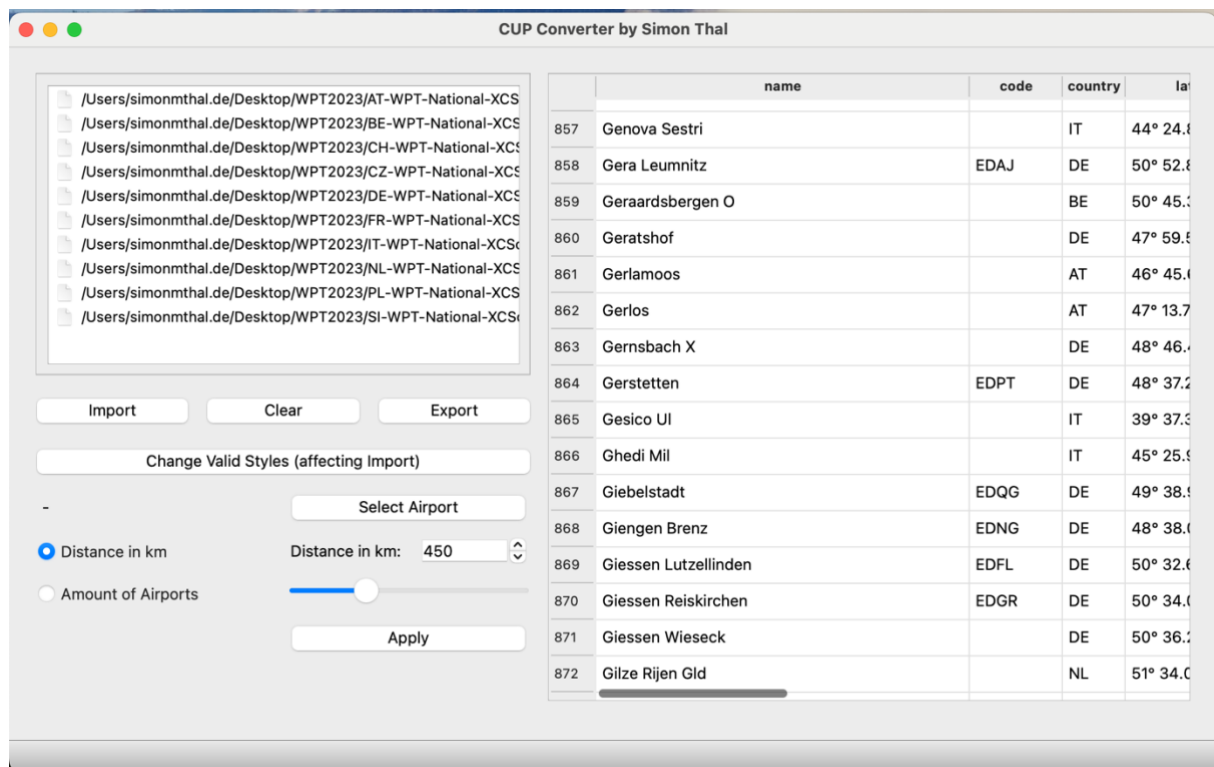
CUP Converter by Simon Thal

/Users/simonmthal.de/Desktop/WPT2023/AT-WPT-National-XCS
/Users/simonmthal.de/Desktop/WPT2023/BE-WPT-National-XCS
/Users/simonmthal.de/Desktop/WPT2023/CH-WPT-National-XCS
/Users/simonmthal.de/Desktop/WPT2023/CZ-WPT-National-XCS
/Users/simonmthal.de/Desktop/WPT2023/DE-WPT-National-XCS
/Users/simonmthal.de/Desktop/WPT2023/FR-WPT-National-XCS
/Users/simonmthal.de/Desktop/WPT2023/IT-WPT-National-XCS
/Users/simonmthal.de/Desktop/WPT2023/NL-WPT-National-XCS
/Users/simonmthal.de/Desktop/WPT2023/PL-WPT-National-XCS
/Users/simonmthal.de/Desktop/WPT2023/SI-WPT-National-XCS

Import Clear Export

Change Valid Styles (affecting Import)

-

Select Airport

Distance in km

Distance in km: 450

Amount of Airports

Apply

| | name | code | country | la |
|---|---|---|---|---|
| 857 | Genova Sestri | | IT | 44° 24.8 |
| 858 | Gera Leumnitz | EDAJ | DE | 50° 52.8 |
| 859 | Geraardsbergen O | | BE | 50° 45.3 |
| 860 | Geratshof | | DE | 47° 59.5 |
| 861 | Gerlamoos | | AT | 46° 45.0 |
| 862 | Gerlos | | AT | 47° 13.7 |
| 863 | Gernsbach X | | DE | 48° 46.4 |
| 864 | Gerstetten | EDPT | DE | 48° 37.2 |
| 865 | Gesico Ul | | IT | 39° 37.3 |
| 866 | Ghedi Mil | | IT | 45° 25.9 |
| 867 | Giebelstadt | EDQG | DE | 49° 38.9 |
| 868 | Giengen Brenz | EDNG | DE | 48° 38.0 |
| 869 | Giessen Lutzellinden | EDFL | DE | 50° 32.6 |
| 870 | Giessen Reiskirchen | EDGR | DE | 50° 34.0 |
| 871 | Giessen Wieseck | | DE | 50° 36.2 |
| 872 | Gilze Rijen Gld | | NL | 51° 34.0 |